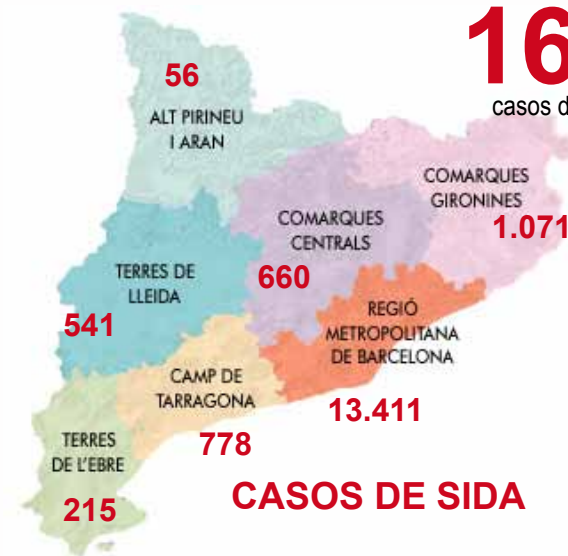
16
casos d

56
ALT PIRINEU I ARAN

COMARQUES GIRONINES
1.071

COMARQUES CENTRALS
660

TERRES DE LLEIDA
541

REGIÓ METROPOLITANA DE BARCELONA
13.411

CAMP DE TARRAGONA
778

TERRES DE L'EBRE
215

CASOS DE SIDA